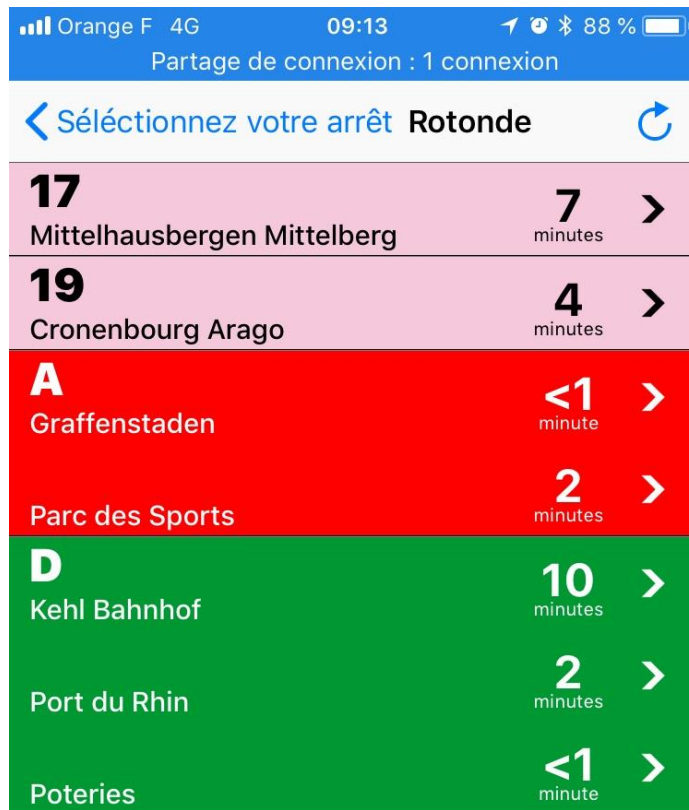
Orange F 4G 09:13 88 %
Partage de connexion : 1 connexion

Séléctionnez votre arrêt Rotonde

17
Mittelhausbergen Mittelberg
7 minutes

19
Cronenbourg Arago
4 minutes

A
Graffenstaden
<1 minute

Parc des Sports
2 minutes

D
Kehl Bahnhof
10 minutes

Port du Rhin
2 minutes

Poteries
<1 minute